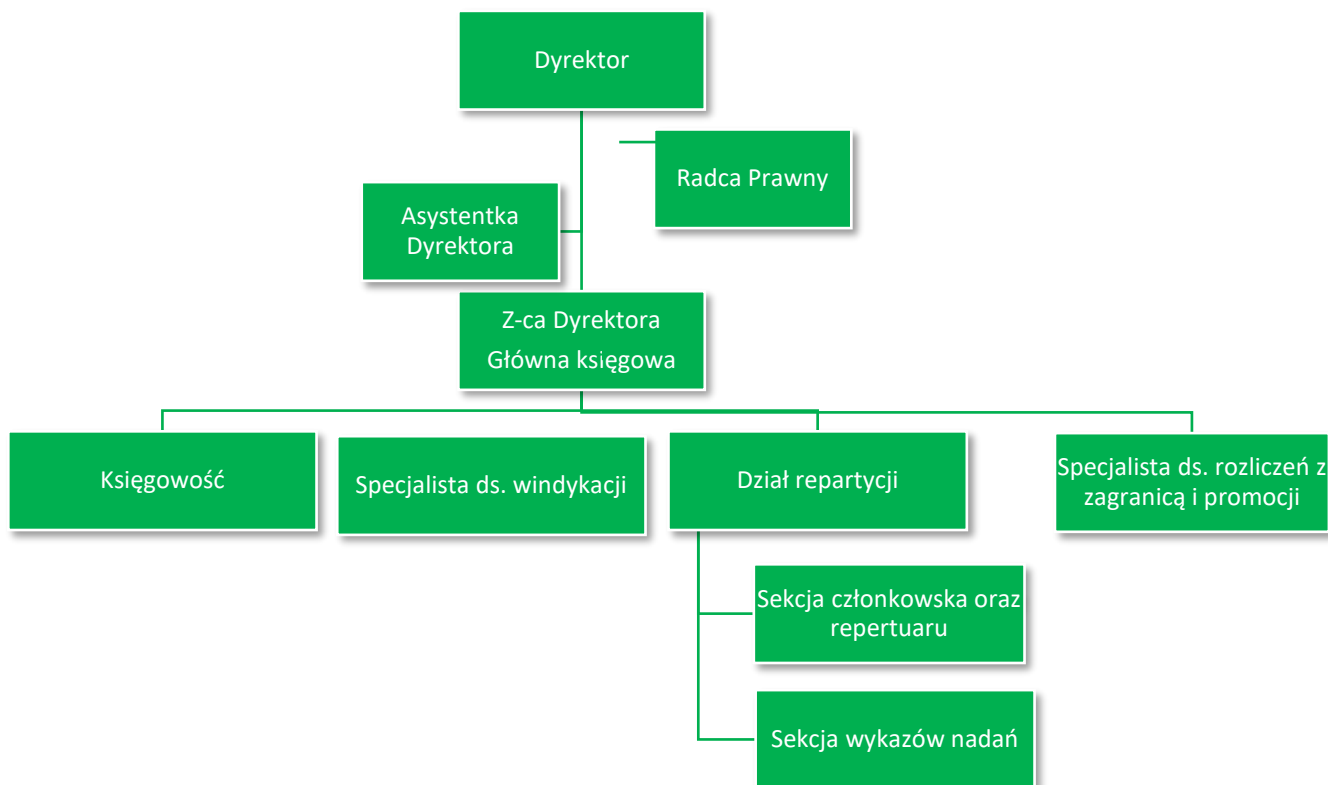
Dyrektor

Radca Prawny

Asystentka Dyrektora

Z-ca Dyrektora
Główna księgowa

Księgowość

Specjalista ds. windykacji

Dział repartycji

Specjalista ds. rozliczeń z zagranicą i promocji

Sekcja członkowska oraz repertuaru

Sekcja wykazów nadań